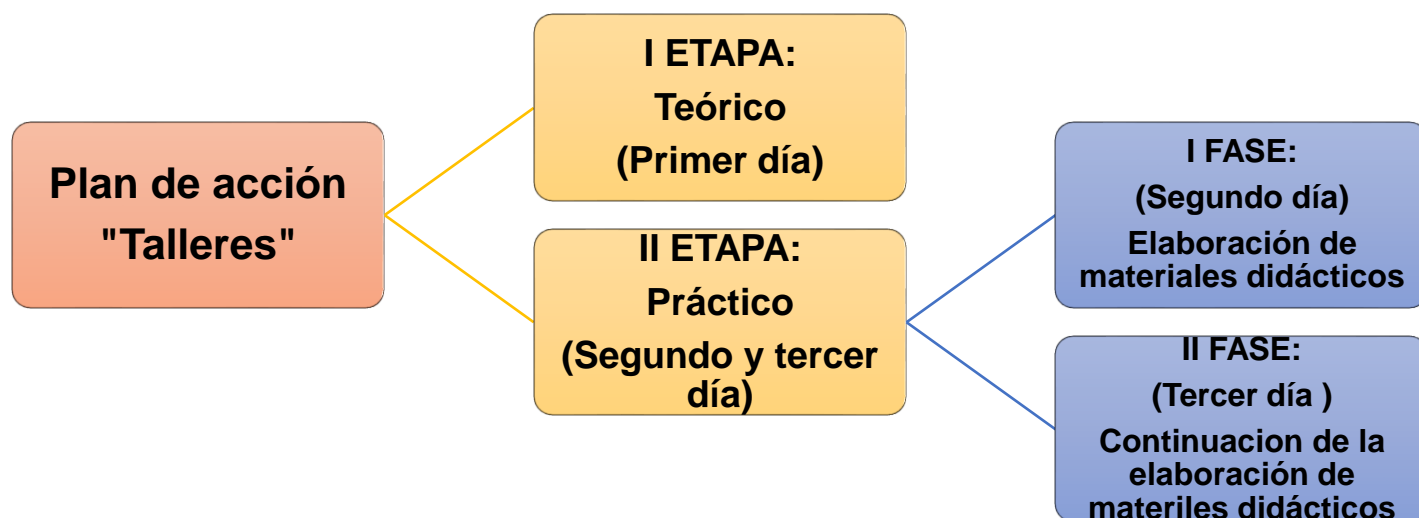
Plan de acción "Talleres"

I ETAPA:
Teórico
(Primer día)

II ETAPA:
Práctico
(Segundo y tercer día)

I FASE:
(Segundo día)
Elaboración de materiales didácticos

II FASE:
(Tercer día )
Continuacion de la elaboración de materiles didácticos